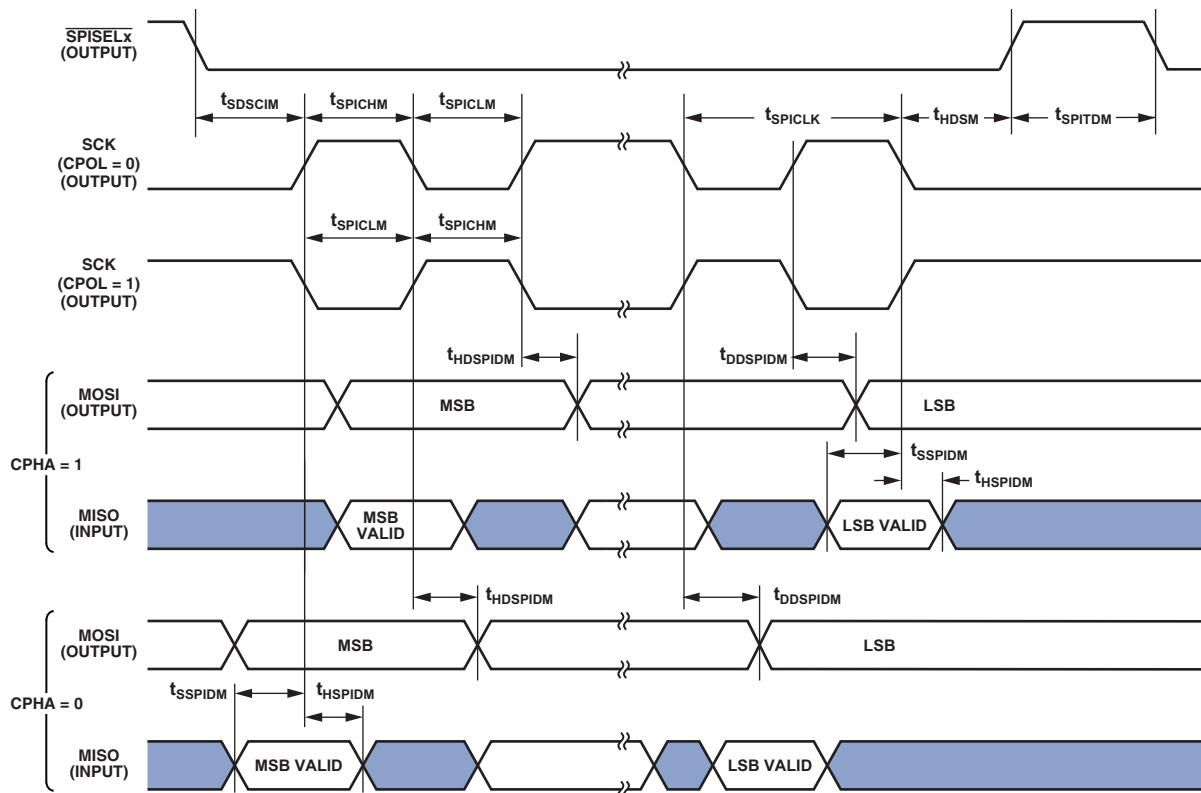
$\overline{\text{SPISELx}}$
(OUTPUT)

$t_{SDSCIM}$ $t_{SPICHM}$ $t_{SPICLM}$ $t_{SPICLK}$ $t_{HDSM}$ $t_{SPITDM}$

SCK
(CPOL = 0)
(OUTPUT)

$t_{SPICLM}$ $t_{SPICHM}$

SCK
(CPOL = 1)
(OUTPUT)

$t_{HDSPIDM}$ $t_{DDSPIDM}$

MOSI
(OUTPUT)

MSB

LSB

CPHA = 1

$t_{SSPIDM}$

$t_{HSPIDM}$

MISO
(INPUT)

MSB
VALID

LSB VALID

$t_{HDSPIDM}$ $t_{DDSPIDM}$

MOSI
(OUTPUT)

MSB

LSB

CPHA = 0

$t_{SSPIDM}$ $t_{HSPIDM}$

MISO
(INPUT)

MSB VALID

LSB VALID